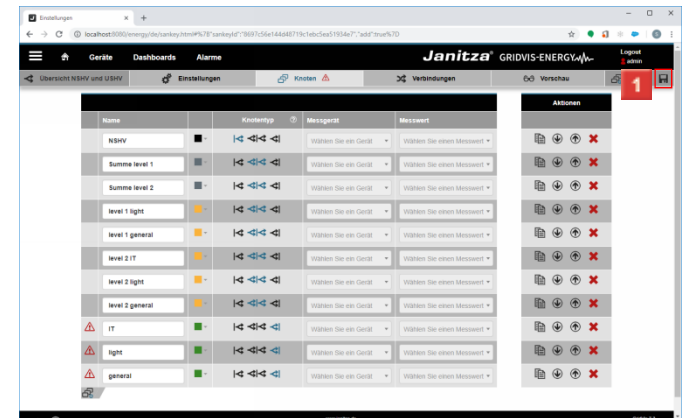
Einstellungen

localhost:8080/energy/de/sankey.html#%7B"sankeyId":"8697c56e144d48719c1ebc5ea51954e7","add":true%7D

Geräte Dashboards Alarme

Janitza GRIDVIS-ENERGY

Logout
admin

Übersicht NSHV und USHV | Einstellungen | Knoten | Verbindungen | Vorschau

1

Aktionen

| Name | | Knotentyp | Messgerät | Messwert |
|---|---|---|---|---|
| NSHV | | | Wählen Sie ein Gerät | Wählen Sie einen Messwert |
| Summe level 1 | | | Wählen Sie ein Gerät | Wählen Sie einen Messwert |
| Summe level 2 | | | Wählen Sie ein Gerät | Wählen Sie einen Messwert |
| level 1 light | | | Wählen Sie ein Gerät | Wählen Sie einen Messwert |
| level 1 general | | | Wählen Sie ein Gerät | Wählen Sie einen Messwert |
| level 2 IT | | | Wählen Sie ein Gerät | Wählen Sie einen Messwert |
| level 2 light | | | Wählen Sie ein Gerät | Wählen Sie einen Messwert |
| level 2 general | | | Wählen Sie ein Gerät | Wählen Sie einen Messwert |
| IT | | | Wählen Sie ein Gerät | Wählen Sie einen Messwert |
| light | | | Wählen Sie ein Gerät | Wählen Sie einen Messwert |
| general | | | Wählen Sie ein Gerät | Wählen Sie einen Messwert |